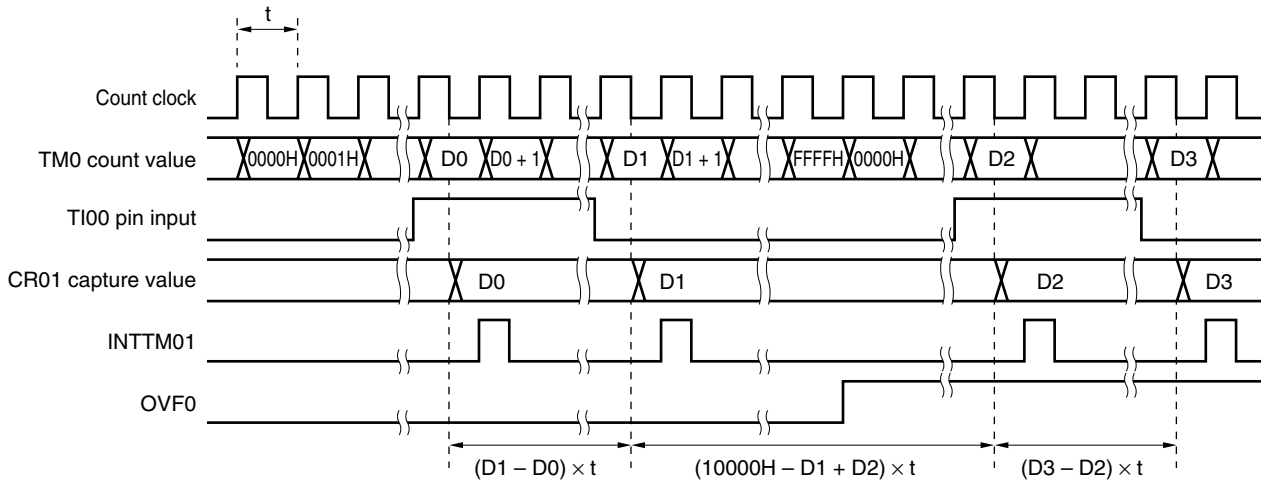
t

Count clock

TM0 count value 0000H 0001H D0 D0 + 1 D1 D1 + 1 FFFFH 0000H D2 D3

TI00 pin input

CR01 capture value D0 D1 D2 D3

INTTM01

OVF0

$(D1 - D0) \times t$ $(10000H - D1 + D2) \times t$ $(D3 - D2) \times t$